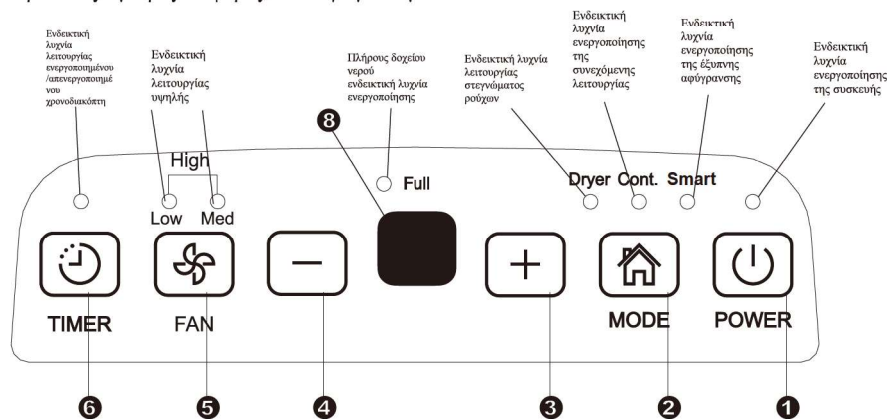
Ενδεικτική λυχνία λειτουργίας ενεργοποιημένου /απενεργοποιημένου χρονοδιακόπτη

Ενδεικτική λυχνία λειτουργίας υψηλής

Πλήρους δοχείου νερού ενδεικτική λυχνία ενεργοποίησης

Ενδεικτική λυχνία λειτουργίας στεγνώματος ρούχων

Ενδεικτική λυχνία ενεργοποίησης της συνεχόμενης λειτουργίας

Ενδεικτική λυχνία ενεργοποίησης της έξυπνης αφύγρανσης

Ενδεικτική λυχνία ενεργοποίησης της συσκευής

High

Low Med

Full

Dryer Cont. Smart

8

TIMER FAN MODE POWER

6 5 4 3 2 1